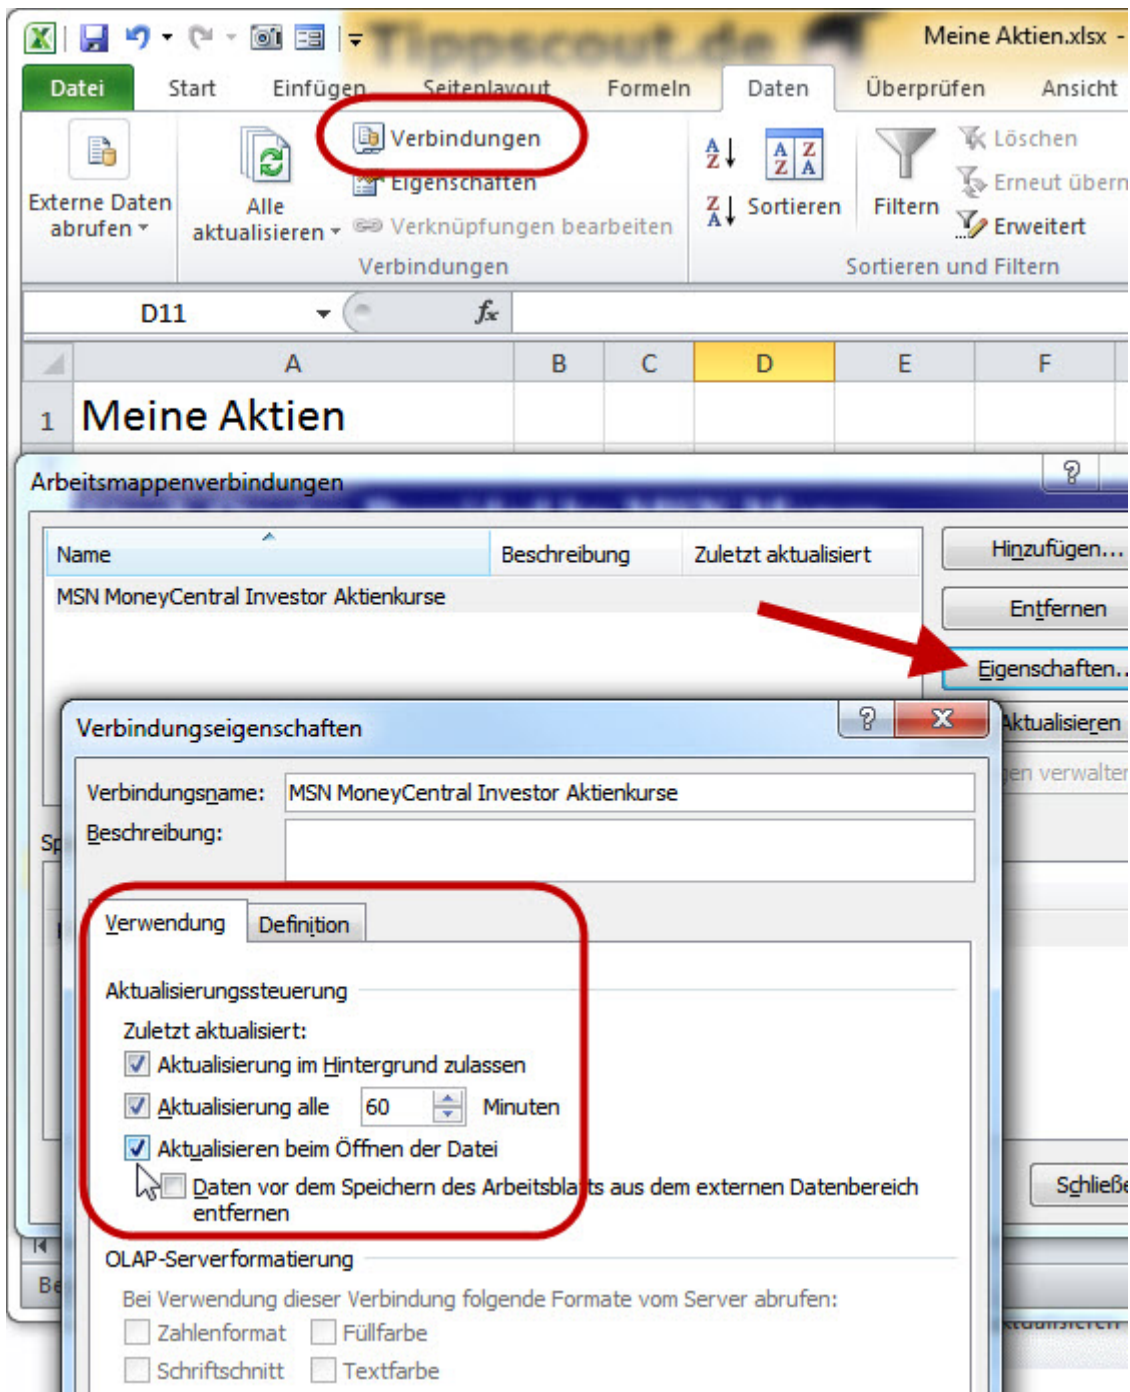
Tippscout.de

Meine Aktien.xlsx -

Datei Start Einfügen Seitenlayout Formeln Daten Überprüfen Ansicht

Externe Daten abrufen

Alle aktualisieren

Verbindungen
Eigenschaften
Verknüpfungen bearbeiten

Verbindungen

Sortieren

Filtern

Löschen
Erneut übern
Erweitert

Sortieren und Filtern

D11

$f_x$

| | A | B | C | D | E | F |
|---|---|---|---|---|---|---|
| 1 | Meine Aktien | | | | | |

Arbeitsmappenverbindungen

?

| Name | Beschreibung | Zuletzt aktualisiert |
|---|---|---|
| MSN MoneyCentral Investor Aktienkurse | | |

Hinzufügen...
Entfernen
Eigenschaften...
Aktualisieren
en verwalter

Sp

Schließ

Be

Verbindungseigenschaften

?
X

Verbindungsname: MSN MoneyCentral Investor Aktienkurse

Beschreibung:

Verwendung Definition

Aktualisierungssteuerung

Zuletzt aktualisiert:

Aktualisierung im Hintergrund zulassen

Aktualisierung alle 60 Minuten

Aktualisieren beim Öffnen der Datei

Daten vor dem Speichern des Arbeitsbla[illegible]ts aus dem externen Datenbereich entfernen

OLAP-Serverformatierung

Bei Verwendung dieser Verbindung folgende Formate vom Server abrufen:

Zahlenformat Füllfarbe

Schriftschnitt Textfarbe